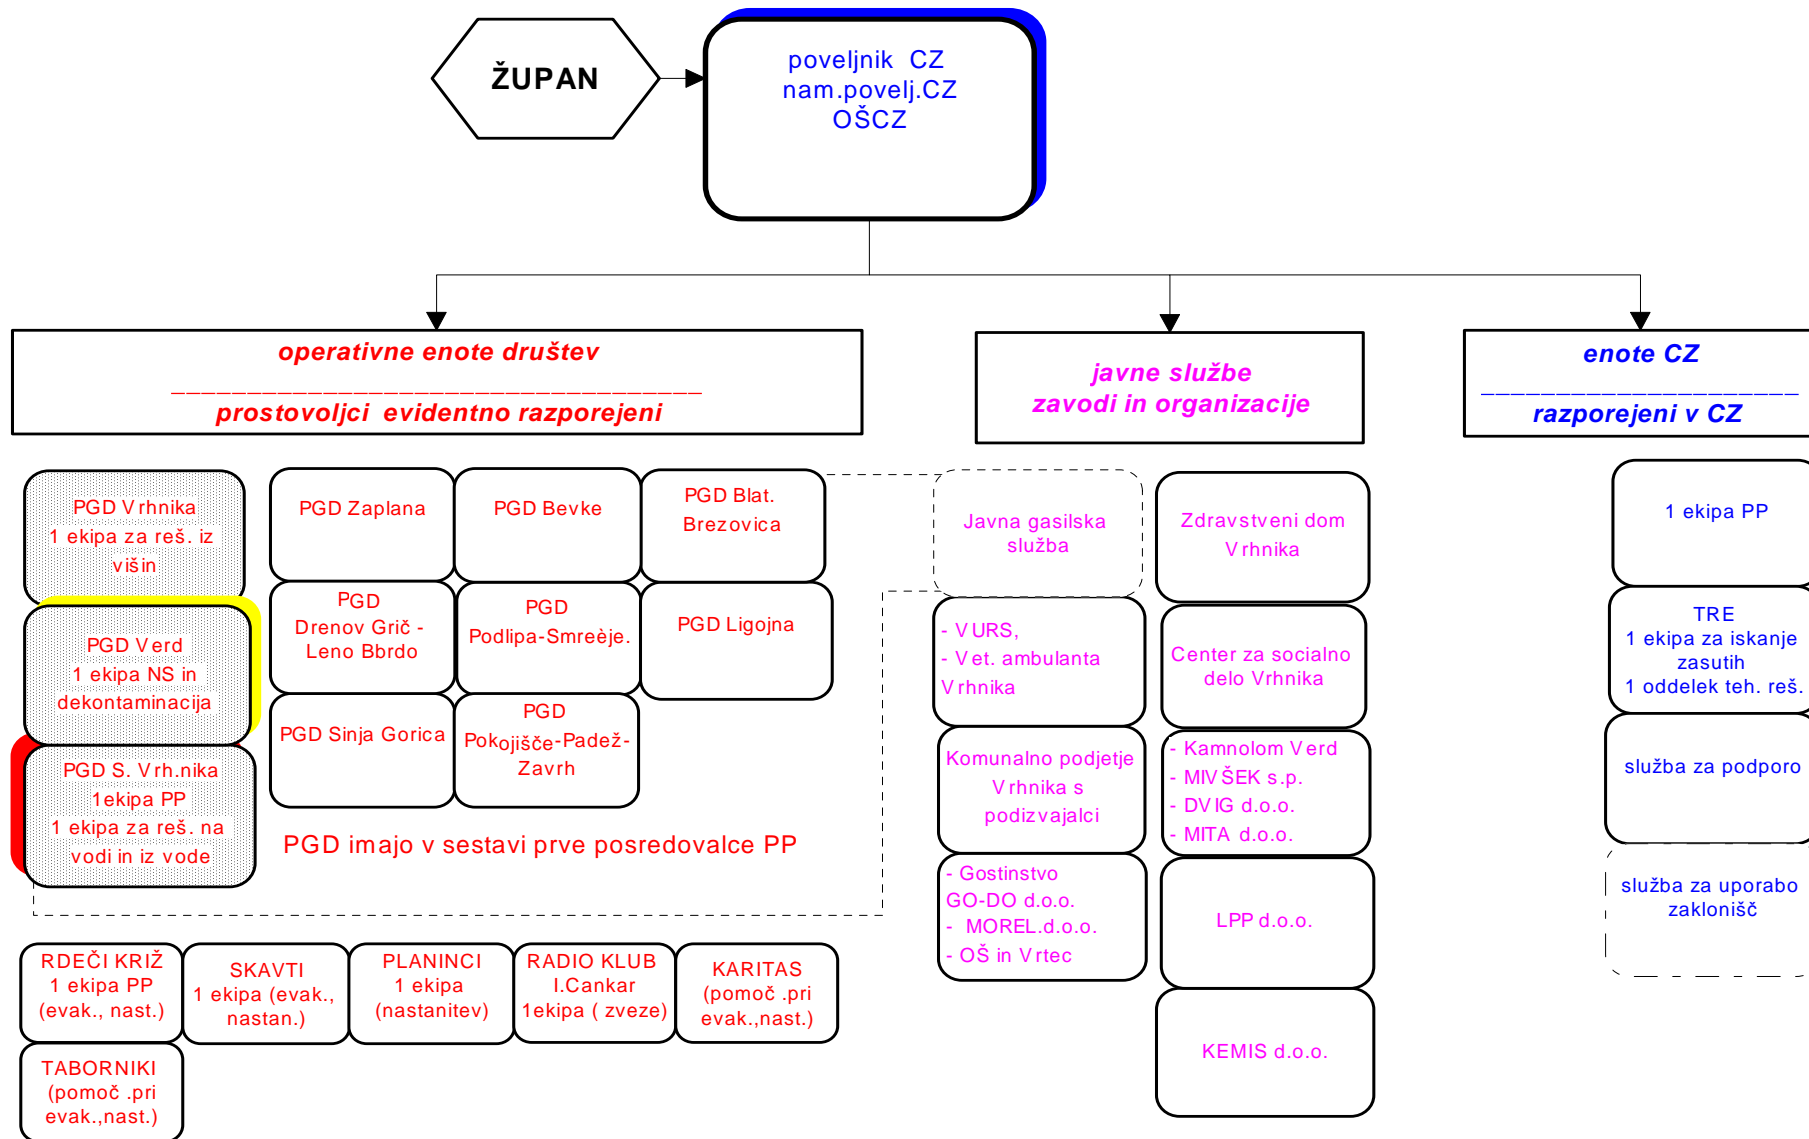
ŽUPAN

poveljnik CZ
nam.povelj.CZ
OŠCZ

operativne enote društev
___________________________________
prostovoljci evidentno razporejeni

javne službe
zavodi in organizacije

enote CZ
______________________
razporejeni v CZ

PGD Vrhnika
1 ekipa za reš. iz višin

PGD Verd
1 ekipa NS in dekontaminacija

PGD S. Vrh.nika
1ekipa PP
1 ekipa za reš. na vodi in iz vode

PGD Zaplana

PGD Bevke

PGD Blat. Brezovica

PGD Drenov Grič - Leno Bbrdo

PGD Podlipa-Smreèje.

PGD Ligojna

PGD Sinja Gorica

PGD Pokojišče-Padež-Zavrh

PGD imajo v sestavi prve posredovalce PP

Javna gasilska služba

Zdravstveni dom Vrhnika

- VURS,
- Vet. ambulanta Vrhnika

Center za socialno delo Vrhnika

Komunalno podjetje Vrhnika s podizvajalci

- Kamnolom Verd
- MIVŠEK s.p.
- DVIG d.o.o.
- MITA d.o.o.

- Gostinstvo GO-DO d.o.o.
- MOREL.d.o.o.
- OŠ in Vrtec

LPP d.o.o.

KEMIS d.o.o.

1 ekipa PP

TRE
1 ekipa za iskanje zasutih
1 oddelek teh. reš.

služba za podporo

služba za uporabo zaklonišč

RDEČI KRIŽ
1 ekipa PP
(evak., nast.)

SKAVTI
1 ekipa (evak., nastan.)

PLANINCI
1 ekipa
(nastanitev)

RADIO KLUB
I.Cankar
1ekipa ( zveze)

KARITAS
(pomoč .pri evak.,nast.)

TABORNIKI
(pomoč .pri evak.,nast.)